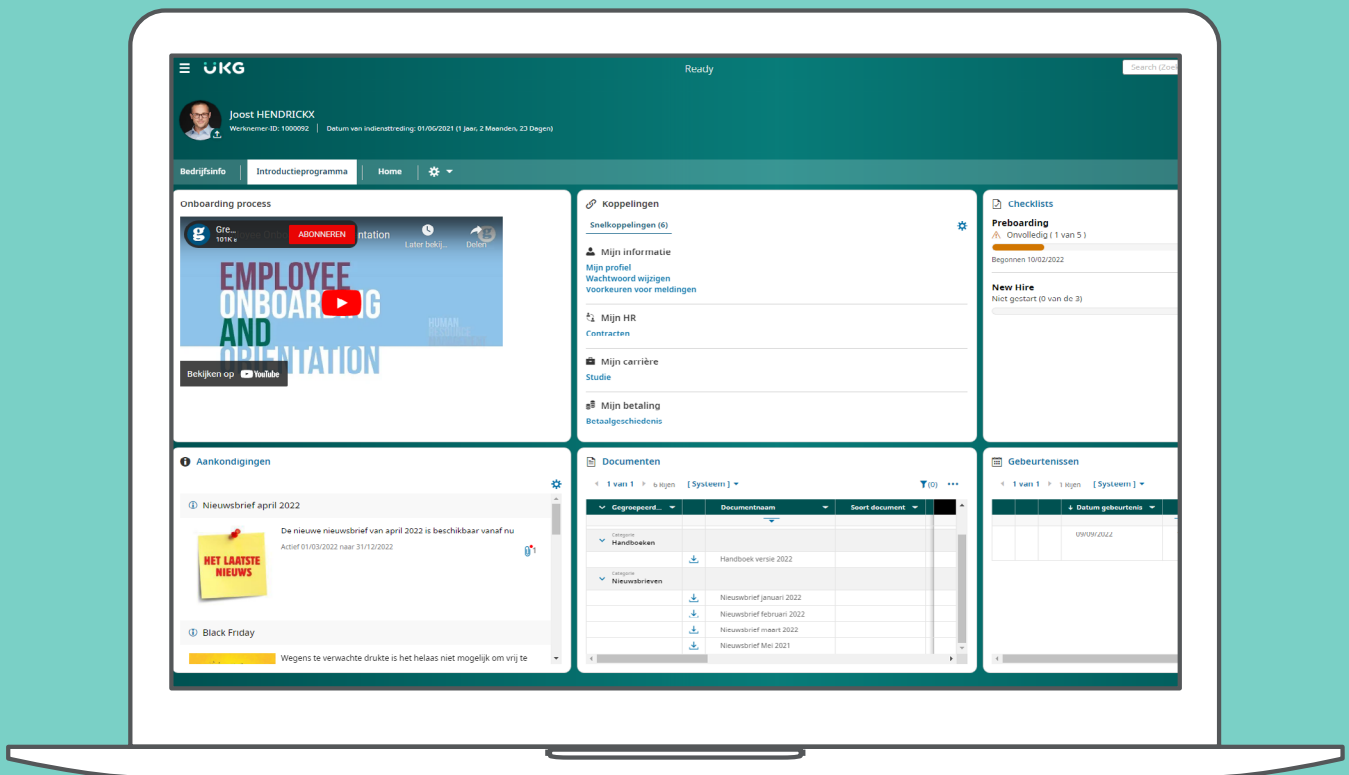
UKG

Ready

Search (Zoe

Joost HENDRICKX
Werknemer-ID: 1000092 | Datum van indiensttreding: 01/06/2021 (1 jaar, 2 Maanden, 23 Dagen)

Bedrijfsinfo | Introductieprogramma | Home

Onboarding process

Gre... 101K
ABONNEREN
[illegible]ntation
Later bekij...
Delen

EMPLOYEE ONBOARDING AND ORIENTATION
HUMAN RESOURCES

Bekijken op YouTube

Koppelingen

Snelkoppelingen (6)

Mijn informatie
Mijn profiel
Wachtwoord wijzigen
Voorkeuren voor meldingen

Mijn HR
Contracten

Mijn carrière
Studie

Mijn betaling
Betaalgeschiedenis

Checklists

Preboarding
Onvolledig ( 1 van 5 )
Begonnen 10/02/2022

New Hire
Niet gestart (0 van de 3)

Aankondigingen

Nieuwsbrief april 2022

HET LAATSTE NIEUWS

De nieuwe nieuwsbrief van april 2022 is beschikbaar vanaf nu
Actief 01/03/2022 naar 31/12/2022

Black Friday

Wegens te verwachte drukte is het helaas niet mogelijk om vrij te

Documenten

1 van 1 | 6 rijen | [ Systeem ]

(0)

| Gegroepeerd... | | Documentnaam | Soort document |
|---|---|---|---|
| Categorie Handboeken | | | |
| | | Handboek versie 2022 | |
| Categorie Nieuwsbrieven | | | |
| | | Nieuwsbrief januari 2022 | |
| | | Nieuwsbrief februari 2022 | |
| | | Nieuwsbrief maart 2022 | |
| | | Nieuwsbrief Mei 2021 | |

Gebeurtenissen

1 van 1 | 1 rijen | [ Systeem ]

| Datum gebeurtenis |
|---|
| 09/09/2022 |